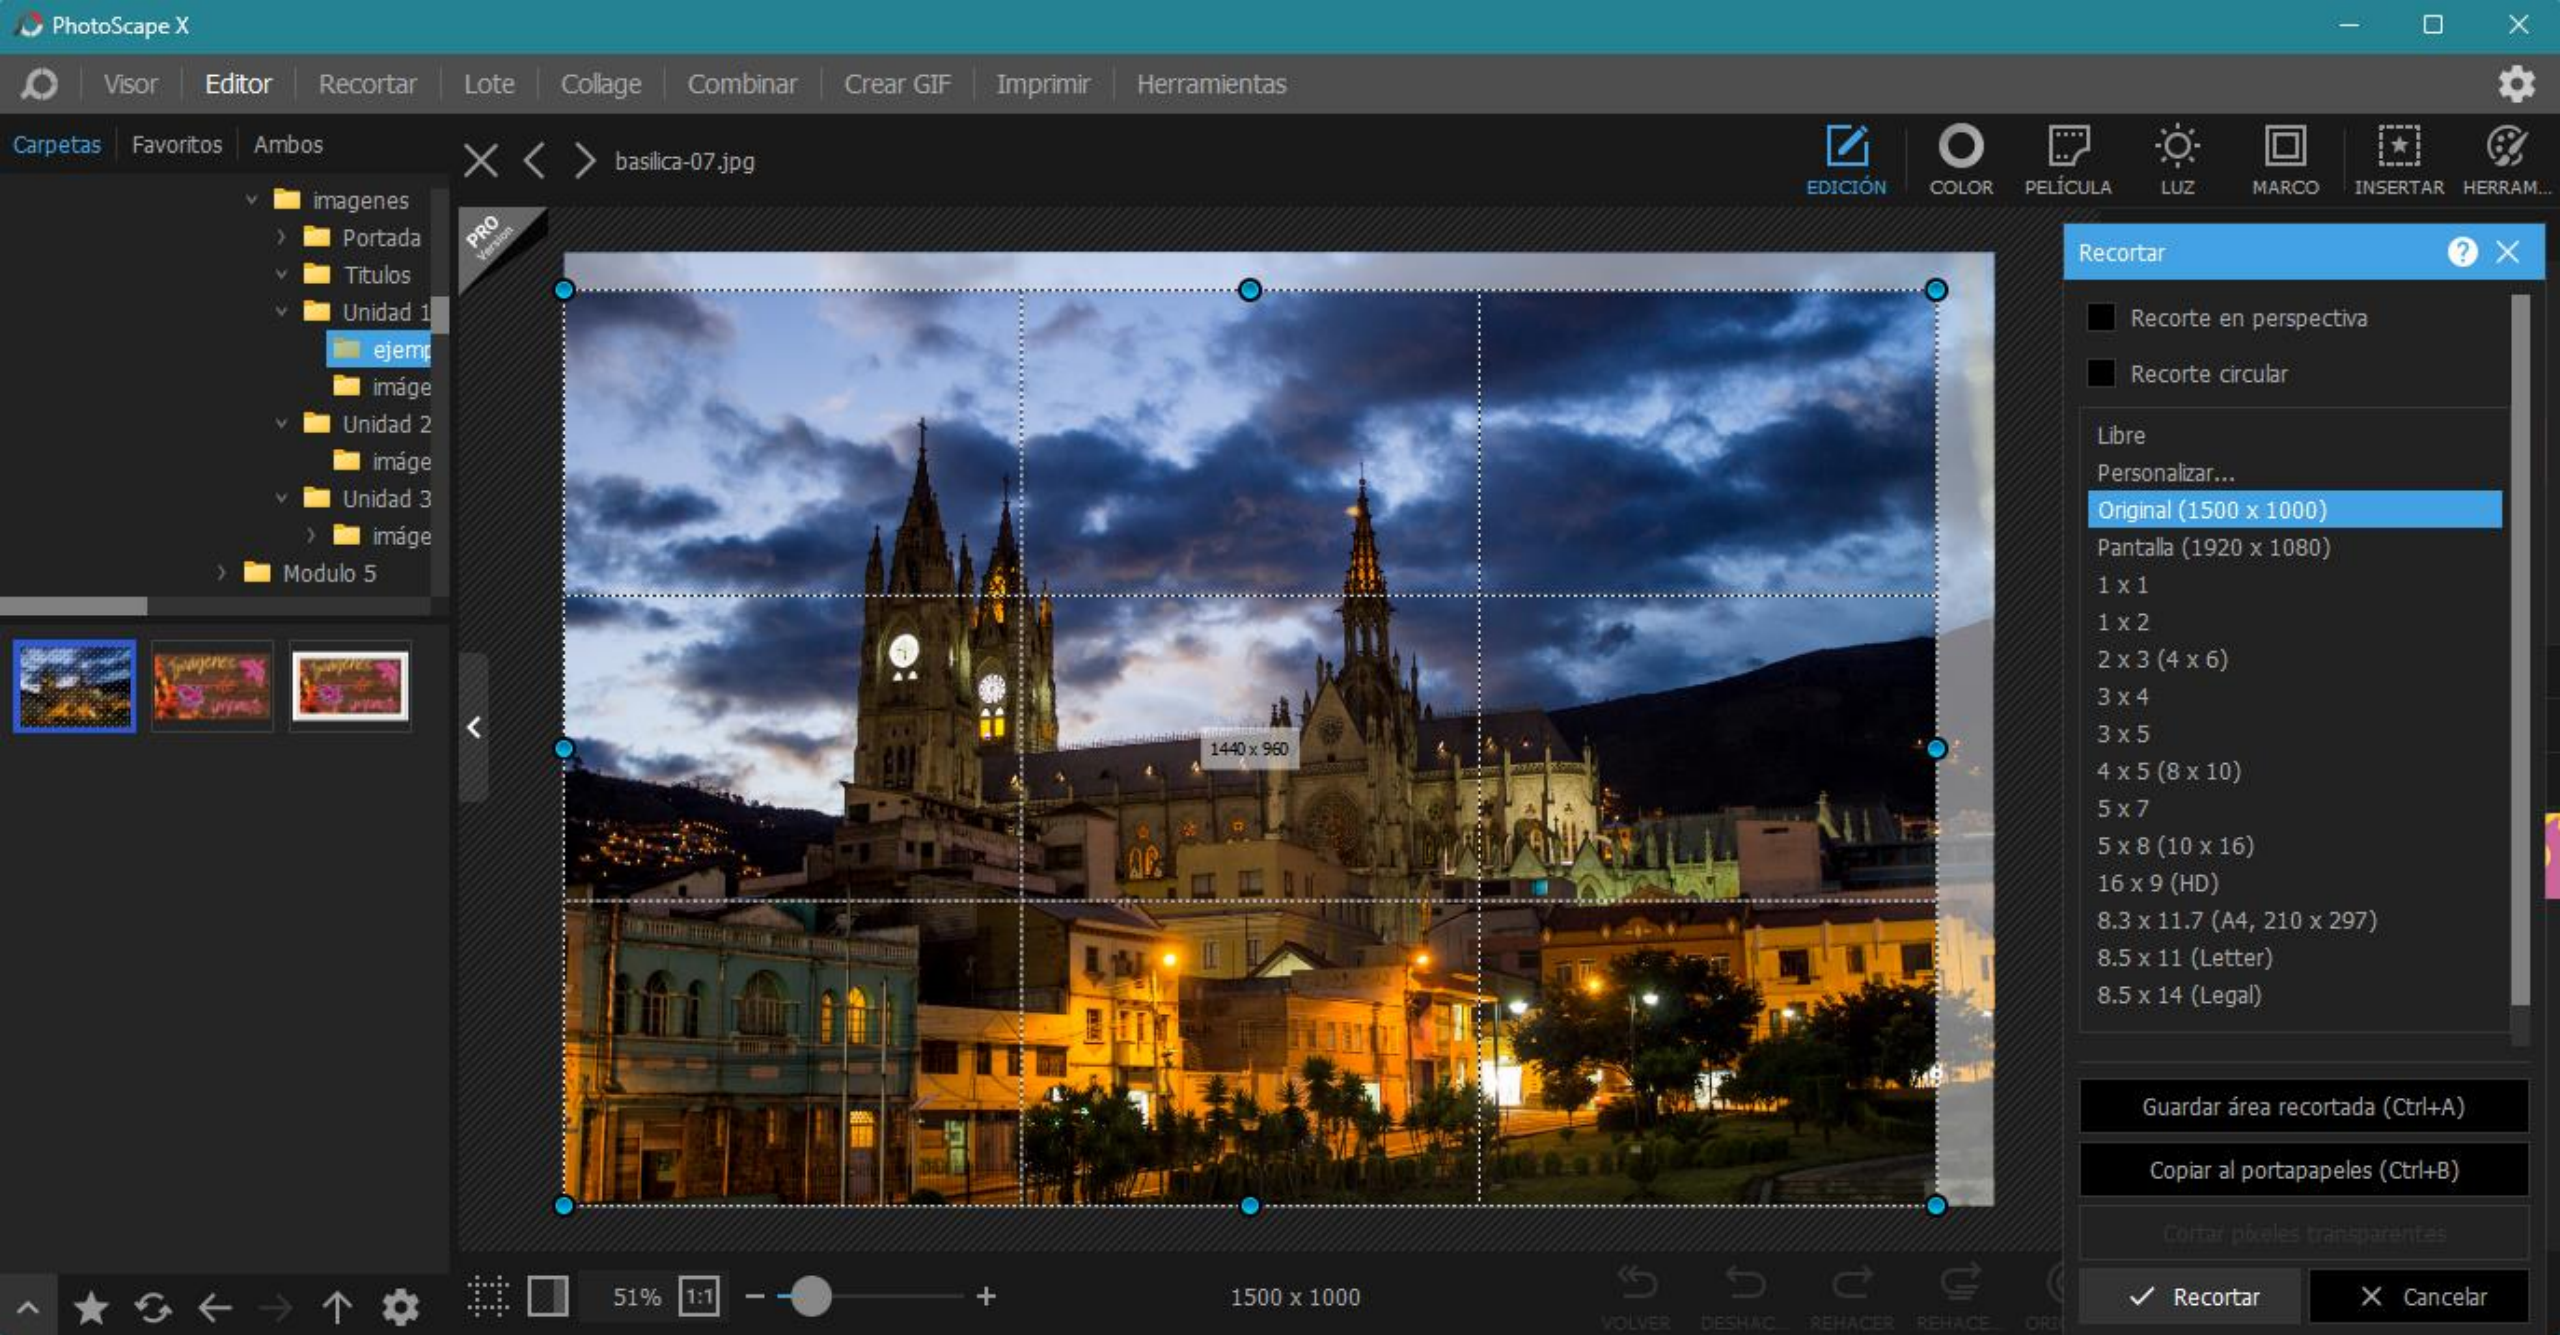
PhotoScape X

Visor | Editor | Recortar | Lote | Collage | Combinar | Crear GIF | Imprimir | Herramientas

Carpetas | Favoritos | Ambos

imagenes
Portada
Titulos
Unidad 1
ejemp
imáge
Unidad 2
imáge
Unidad 3
imáge
Modulo 5

basilica-07.jpg

EDICIÓN | COLOR | PELÍCULA | LUZ | MARCO | INSERTAR | HERRAM...

PRO Version

1440 x 960

Recortar

Recorte en perspectiva
Recorte circular

Libre
Personalizar...
Original (1500 x 1000)
Pantalla (1920 x 1080)
1 x 1
1 x 2
2 x 3 (4 x 6)
3 x 4
3 x 5
4 x 5 (8 x 10)
5 x 7
5 x 8 (10 x 16)
16 x 9 (HD)
8.3 x 11.7 (A4, 210 x 297)
8.5 x 11 (Letter)
8.5 x 14 (Legal)

Guardar área recortada (Ctrl+A)
Copiar al portapapeles (Ctrl+B)
Cortar píxeles transparentes

51% 1:1

1500 x 1000

VOLVER DESHAC... REHACER REHACE ORI

Recortar
Cancelar